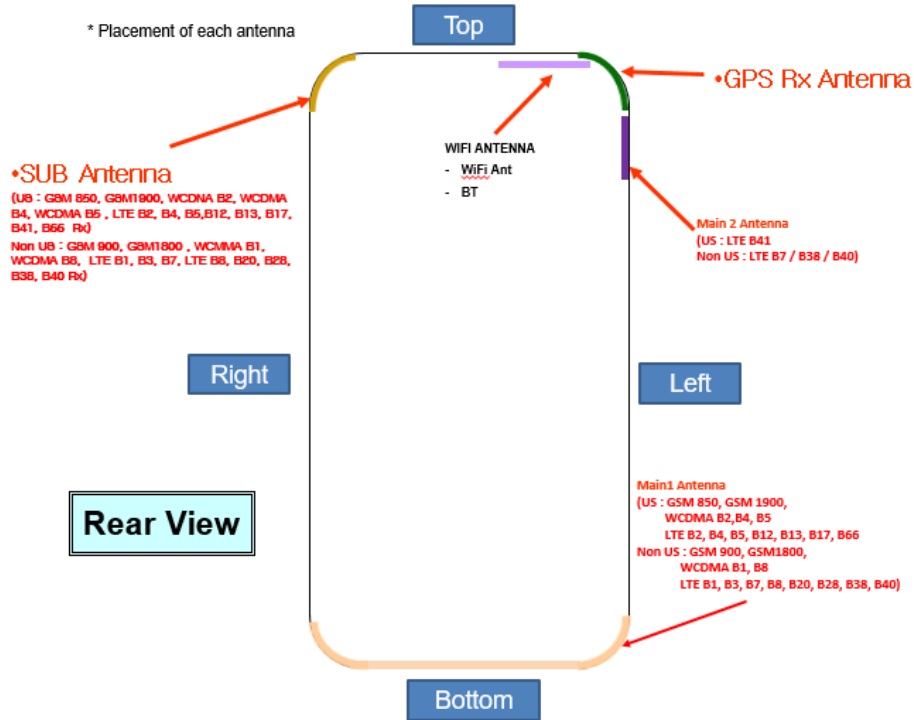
* Placement of each antenna

Top

•GPS Rx Antenna

WIFI ANTENNA
- WiFi Ant
- BT

•SUB Antenna
(US : GSM 850, GSM1900, WCDNA B2, WCDMA B4, WCDMA B5 , LTE B2, B4, B5,B12, B13, B17, B41, B66 Rx)
Non US : GSM 900, GSM1800 , WCMMA B1, WCDMA B8, LTE B1, B3, B7, LTE B8, B20, B28, B38, B40 Rx)

Main 2 Antenna
(US : LTE B41
Non US : LTE B7 / B38 / B40)

Right

Left

Rear View

Main1 Antenna
(US : GSM 850, GSM 1900,
WCDMA B2,B4, B5
LTE B2, B4, B5, B12, B13, B17, B66
Non US : GSM 900, GSM1800,
WCDMA B1, B8
LTE B1, B3, B7, B8, B20, B28, B38, B40)

Bottom